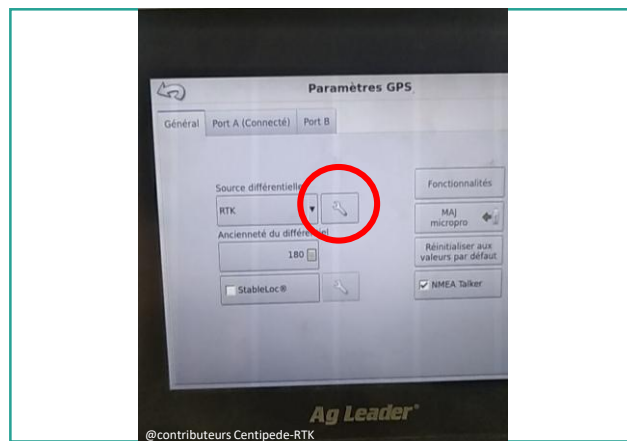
Paramètres GPS

Général | Port A (Connecté) | Port B

Source différentielle
RTK

Ancienneté du différentiel
180

StableLoc®

Fonctionnalités

MAJ micropro

Réinitialiser aux valeurs par défaut

NMEA Talker

Ag Leader®

@contributeurs Centipede-RTK